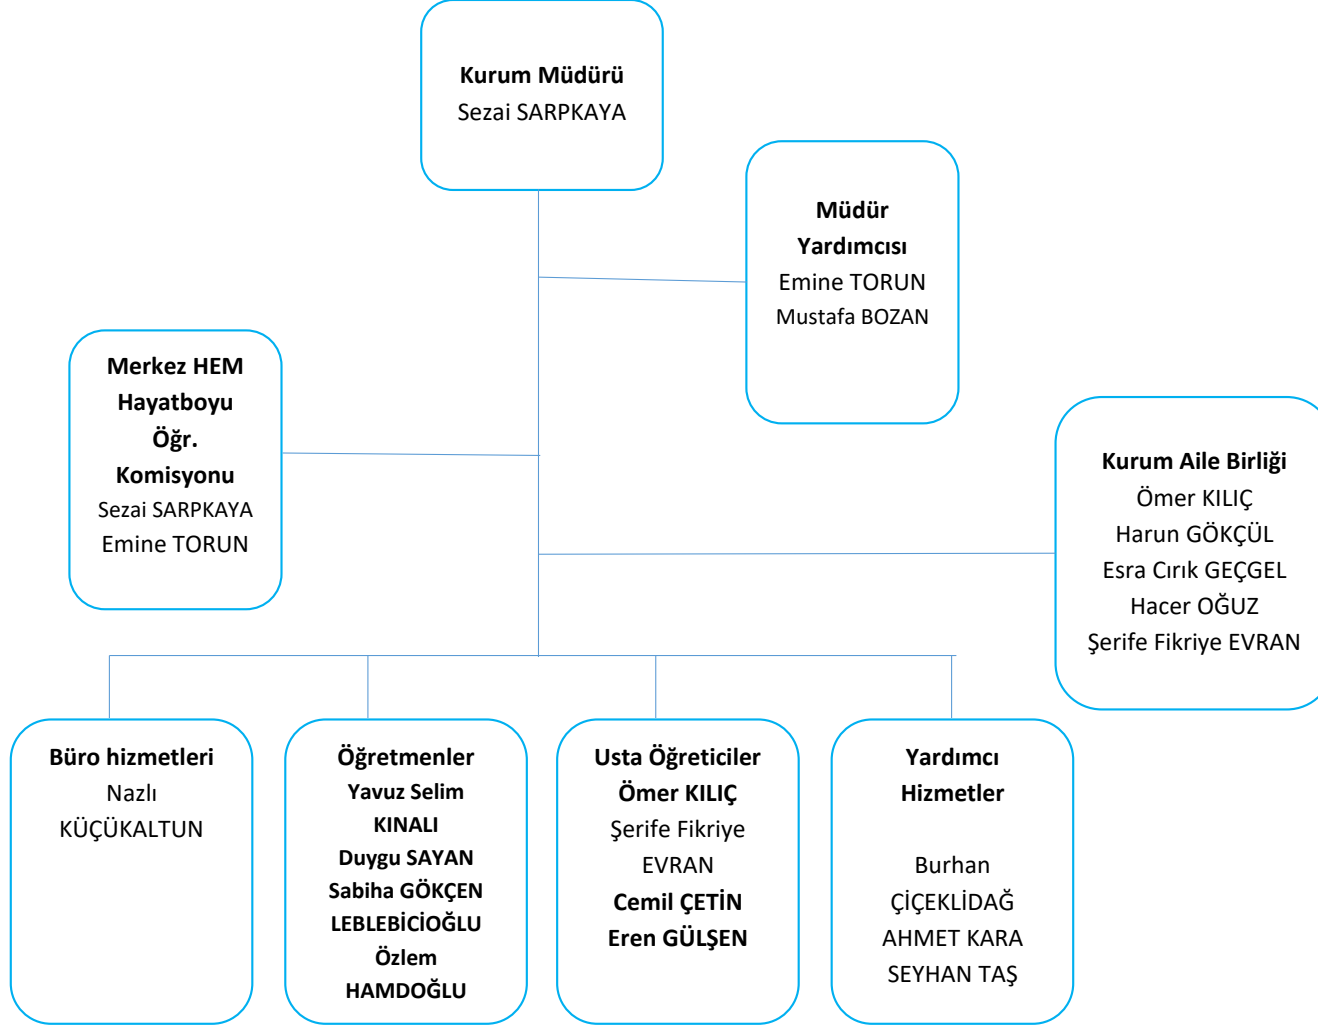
Kurum Müdürü
Sezai SARPKAYA

Müdür Yardımcısı
Emine TORUN
Mustafa BOZAN

Merkez HEM Hayatboyu Öğr. Komisyonu
Sezai SARPKAYA
Emine TORUN

Kurum Aile Birliği
Ömer KILIÇ
Harun GÖKÇÜL
Esra Cırık GEÇGEL
Hacer OĞUZ
Şerife Fikriye EVRAN

Büro hizmetleri
Nazlı KÜÇÜKALTUN

Öğretmenler
Yavuz Selim KINALI
Duygu SAYAN
Sabiha GÖKÇEN LEBLEBİCİOĞLU
Özlem HAMDOĞLU

Usta Öğreticiler
Ömer KILIÇ
Şerife Fikriye EVRAN
Cemil ÇETİN
Eren GÜLŞEN

Yardımcı Hizmetler

Burhan ÇİÇEKLİDAĞ
AHMET KARA
SEYHAN TAŞ